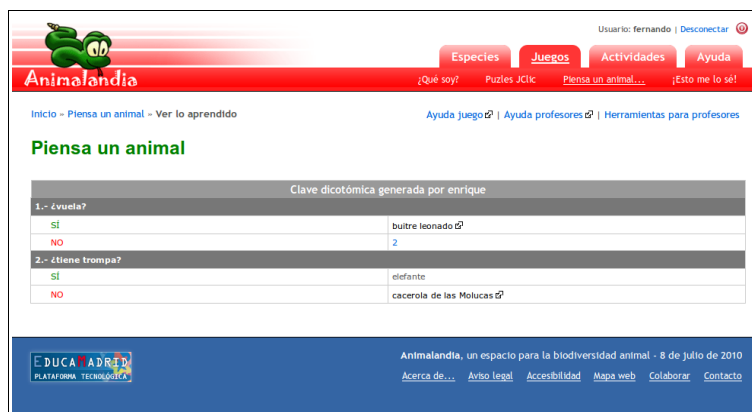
Usuario: fernando | Desconectar

Especies | Juegos | Actividades | Ayuda

Animalandia

¿Qué soy? | Puzles JClic | Piensa un animal... | ¡Esto me lo sé!

Inicio » Piensa un animal » Ver lo aprendido

Ayuda juego | Ayuda profesores | Herramientas para profesores

Piensa un animal

| Clave dicotómica generada por enrique | |
|---|---|
| 1.- ¿vuela? | |
| SÍ | buitre leonado |
| NO | 2 |
| 2.- ¿tiene trompa? | |
| SÍ | elefante |
| NO | cacerola de las Molucas |

EDUCAMADRID
PLATAFORMA TECNOLÓGICA

Animalandia, un espacio para la biodiversidad animal - 8 de julio de 2010

Acerca de... | Aviso legal | Accesibilidad | Mapa web | Colaborar | Contacto